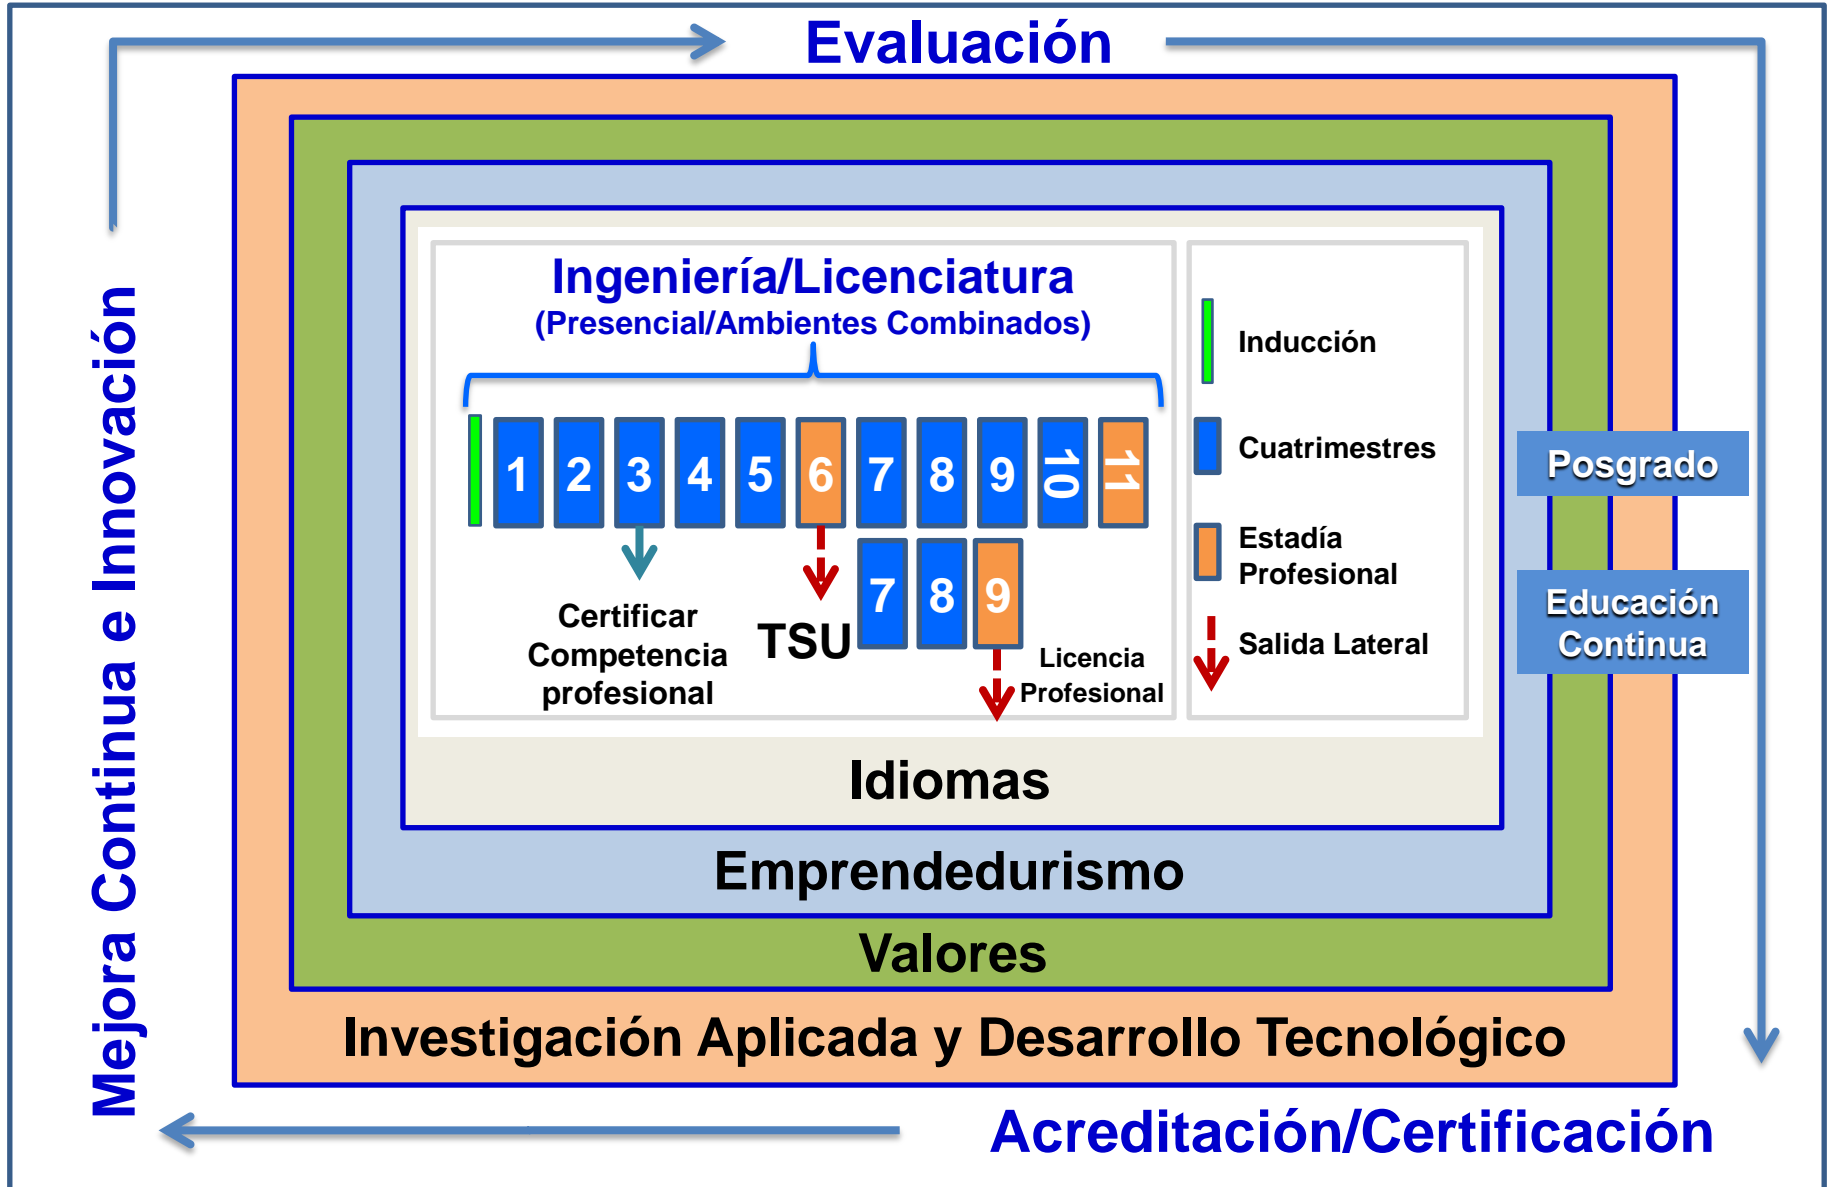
Evaluación

Mejora Continua e Innovación

Ingeniería/Licenciatura
(Presencial/Ambientes Combinados)

1 2 3 4 5 6 7 8 9 10 11

7 8 9

Certificar Competencia profesional

TSU

Licencia Profesional

Inducción

Cuatrimestres

Estadía Profesional

Salida Lateral

Posgrado

Educación Continua

Idiomas

Emprendedurismo

Valores

Investigación Aplicada y Desarrollo Tecnológico

Acreditación/Certificación